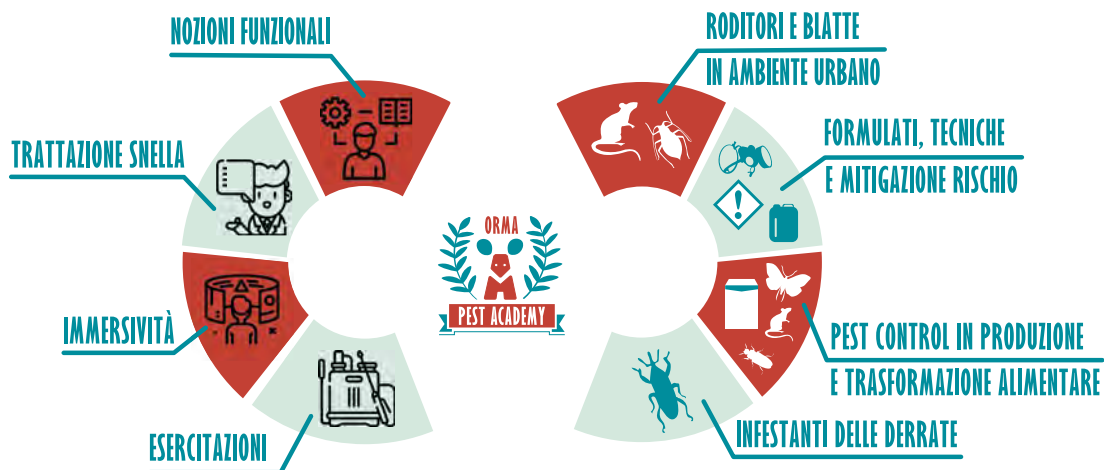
NOZIONI FUNZIONALI

TRATTAZIONE SNELLA

IMMERSIVITÀ

ESERCITAZIONI

ORMA
PEST ACADEMY

RODITORI E BLATTE IN AMBIENTE URBANO

FORMULATI, TECNICHE E MITIGAZIONE RISCHIO

PEST CONTROL IN PRODUZIONE E TRASFORMAZIONE ALIMENTARE

INFESTANTI DELLE DERRATE